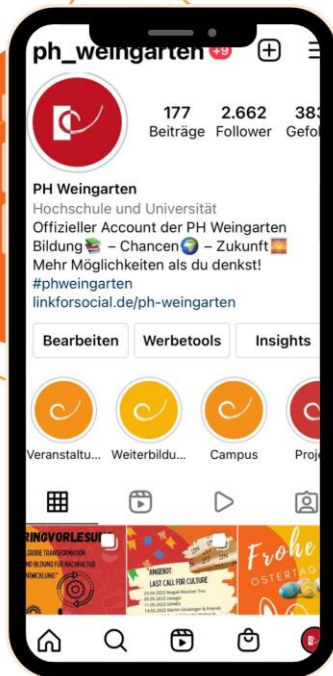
ph_weingarten +9

177 Beiträge
2.662 Follower
383 Gefo

PH Weingarten
Hochschule und Universität
Offizieller Account der PH Weingarten
Bildung📚 – Chancen🌍 – Zukunft🌅
Mehr Möglichkeiten als du denkst!
#phweingarten
linkforsocial.de/ph-weingarten

Bearbeiten
Werbetools
Insights

Veranstaltu...
Weiterbildu...
Campus
Proj

RINGVORLESUNG
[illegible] TRANSFORMATION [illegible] BILDUNG FÜR NACHHALTIGE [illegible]ENTWICKLUNG

ANGEBOT
LAST CALL FOR CULTURE
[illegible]

Frohe Ostertage